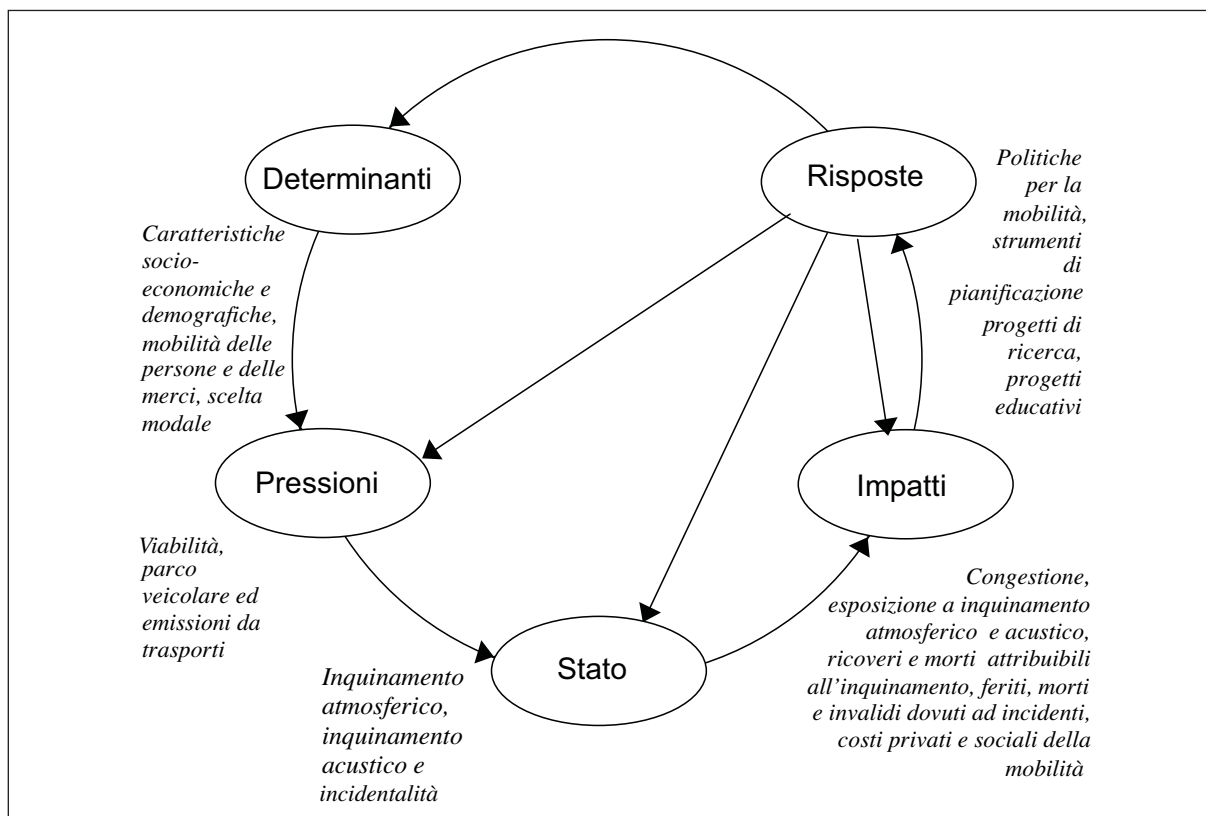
Determinanti

Risposte

Politiche per la mobilità, strumenti di pianificazione

progetti di ricerca, progetti educativi

Caratteristiche socio-economiche e demografiche, mobilità delle persone e delle merci, scelta modale

Pressioni

Impatti

Viabilità, parco veicolare ed emissioni da trasporti

Congestione, esposizione a inquinamento atmosferico e acustico, ricoveri e morti attribuibili all'inquinamento, feriti, morti e invalidi dovuti ad incidenti, costi privati e sociali della mobilità

Stato

Inquinamento atmosferico, inquinamento acustico e incidentalità